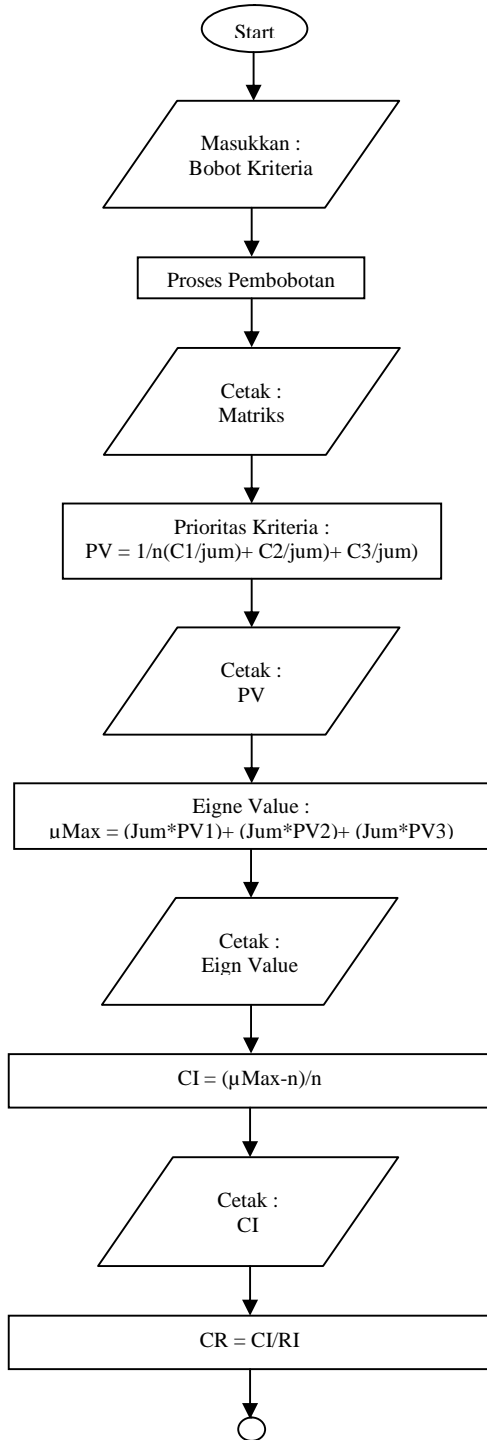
Start

Masukkan :
Bobot Kriteria

Proses Pembobotan

Cetak :
Matriks

Prioritas Kriteria :
PV = 1/n(C1/jum)+ C2/jum)+ C3/jum)

Cetak :
PV

Eigne Value :
µMax = (Jum*PV1)+ (Jum*PV2)+ (Jum*PV3)

Cetak :
Eign Value

CI = (µMax-n)/n

Cetak :
CI

CR = CI/RI